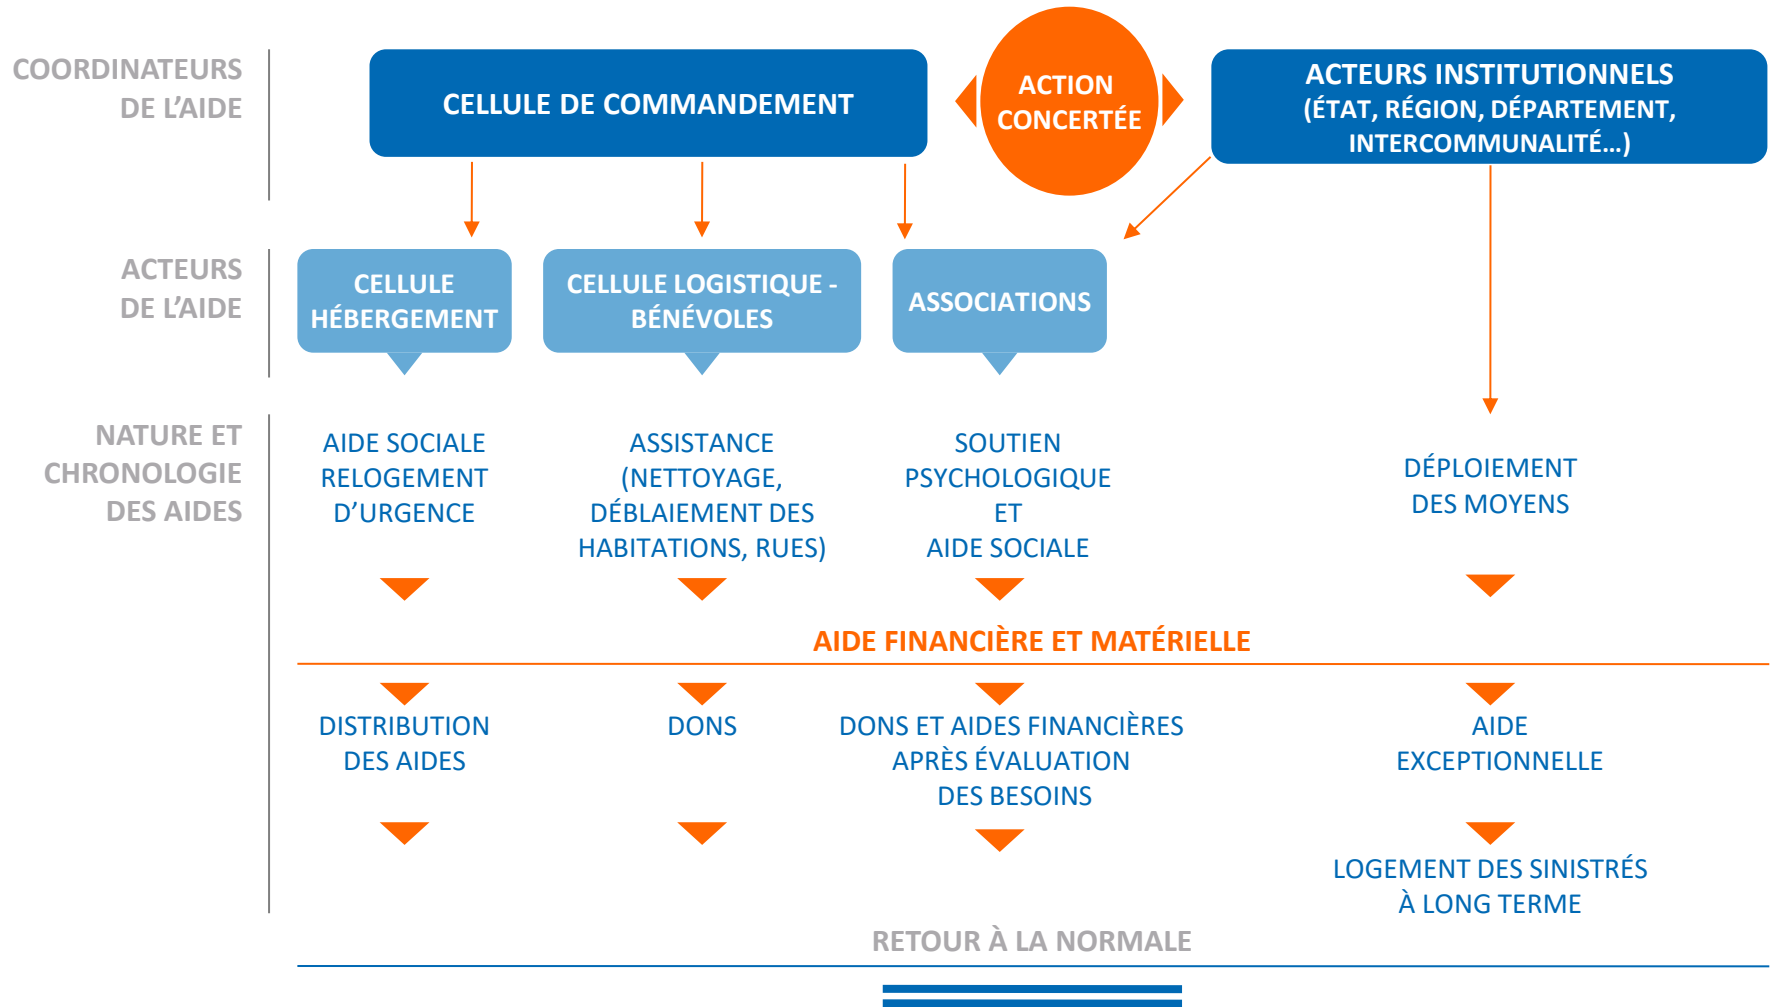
COORDINATEURS DE L’AIDE

CELLULE DE COMMANDEMENT

ACTION CONCERTÉE

ACTEURS INSTITUTIONNELS (ÉTAT, RÉGION, DÉPARTEMENT, INTERCOMMUNALITÉ…)

ACTEURS DE L’AIDE

CELLULE HÉBERGEMENT

CELLULE LOGISTIQUE - BÉNÉVOLES

ASSOCIATIONS

NATURE ET CHRONOLOGIE DES AIDES

AIDE SOCIALE RELOGEMENT D’URGENCE

ASSISTANCE (NETTOYAGE, DÉBLAIEMENT DES HABITATIONS, RUES)

SOUTIEN PSYCHOLOGIQUE ET AIDE SOCIALE

DÉPLOIEMENT DES MOYENS

AIDE FINANCIÈRE ET MATÉRIELLE

DISTRIBUTION DES AIDES

DONS

DONS ET AIDES FINANCIÈRES APRÈS ÉVALUATION DES BESOINS

AIDE EXCEPTIONNELLE

LOGEMENT DES SINISTRÉS À LONG TERME

RETOUR À LA NORMALE